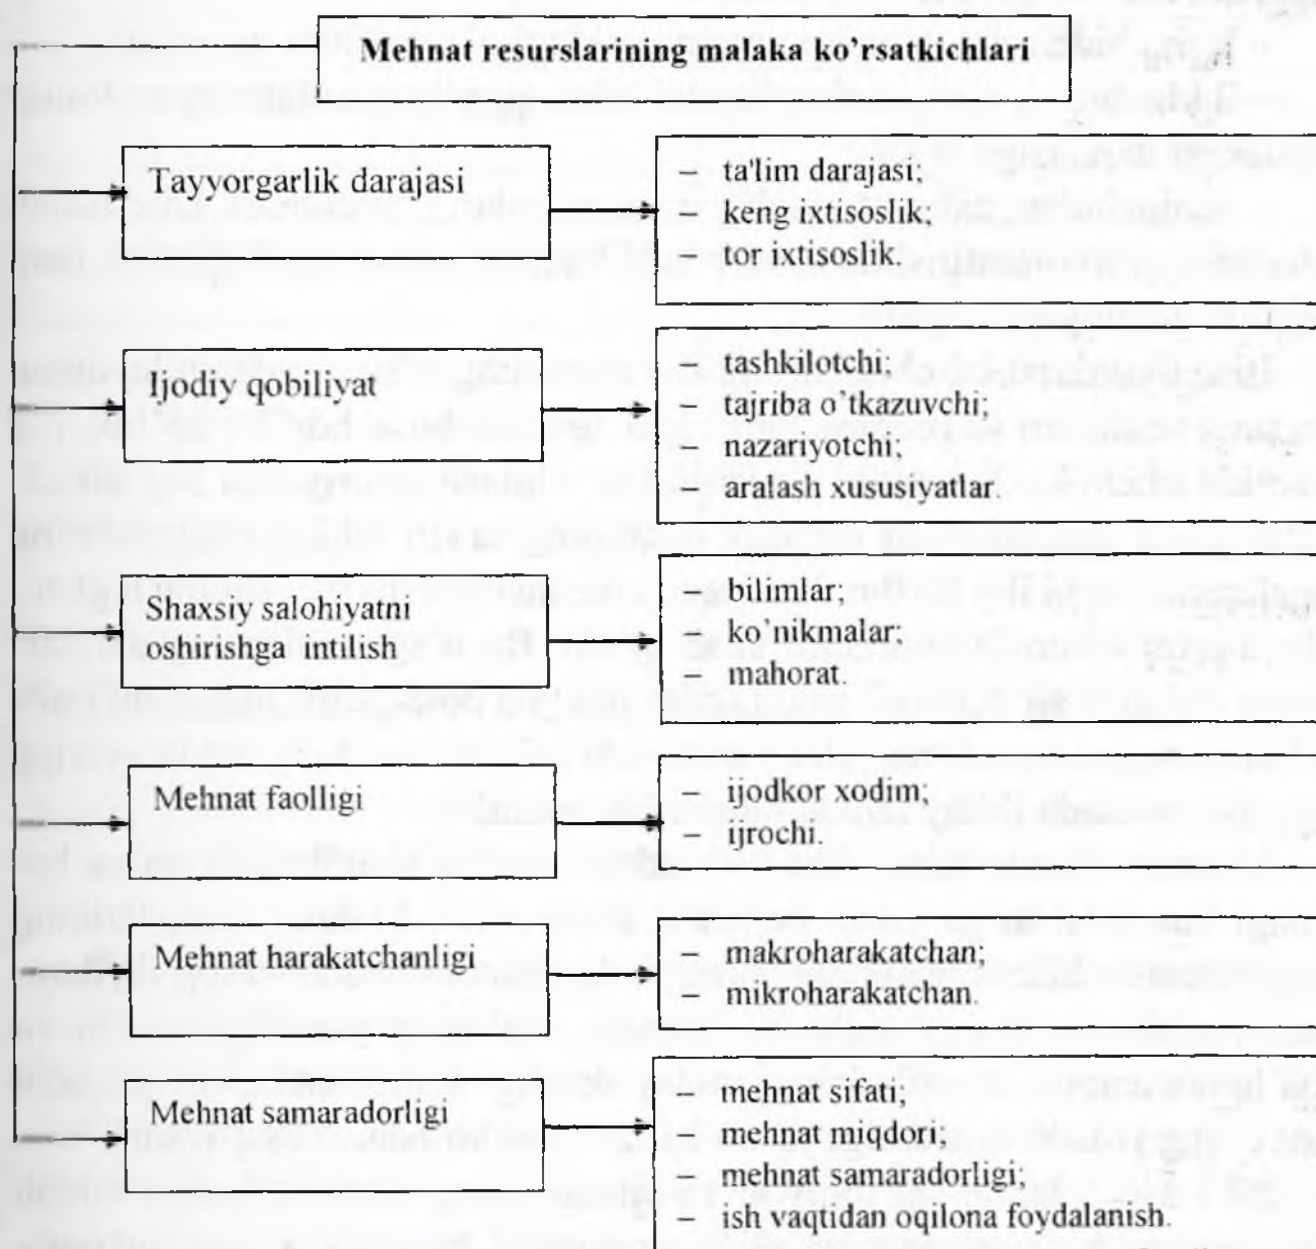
Mehnat resurslarining malaka ko'rsatkichlari

Tayyorgarlik darajasi

– ta'lim darajasi;
– keng ixtisoslik;
– tor ixtisoslik.

Ijodiy qobiliyat

– tashkilotchi;
– tajriba o'tkazuvchi;
– nazariyotchi;
– aralash xususiyatlar.

Shaxsiy salohiyatni oshirishga intilish

– bilimlar;
– ko'nikmalar;
– mahorat.

Mehnat faolligi

– ijodkor xodim;
– ijrochi.

Mehnat harakatchanligi

– makroharakatchan;
– mikroharakatchan.

Mehnat samaradorligi

– mehnat sifati;
– mehnat miqdori;
– mehnat samaradorligi;
– ish vaqtidan oqilona foydalanish.